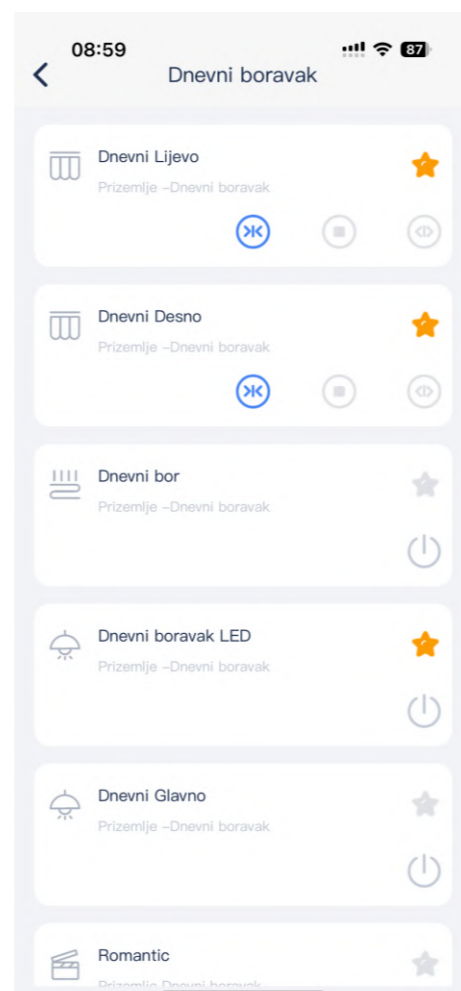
08:59
87

Dnevni boravak

Dnevni Lijevo
Prizemlje –Dnevni boravak

Dnevni Desno
Prizemlje –Dnevni boravak

Dnevni bor
Prizemlje –Dnevni boravak

Dnevni boravak LED
Prizemlje –Dnevni boravak

Dnevni Glavno
Prizemlje –Dnevni boravak

Romantic
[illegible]